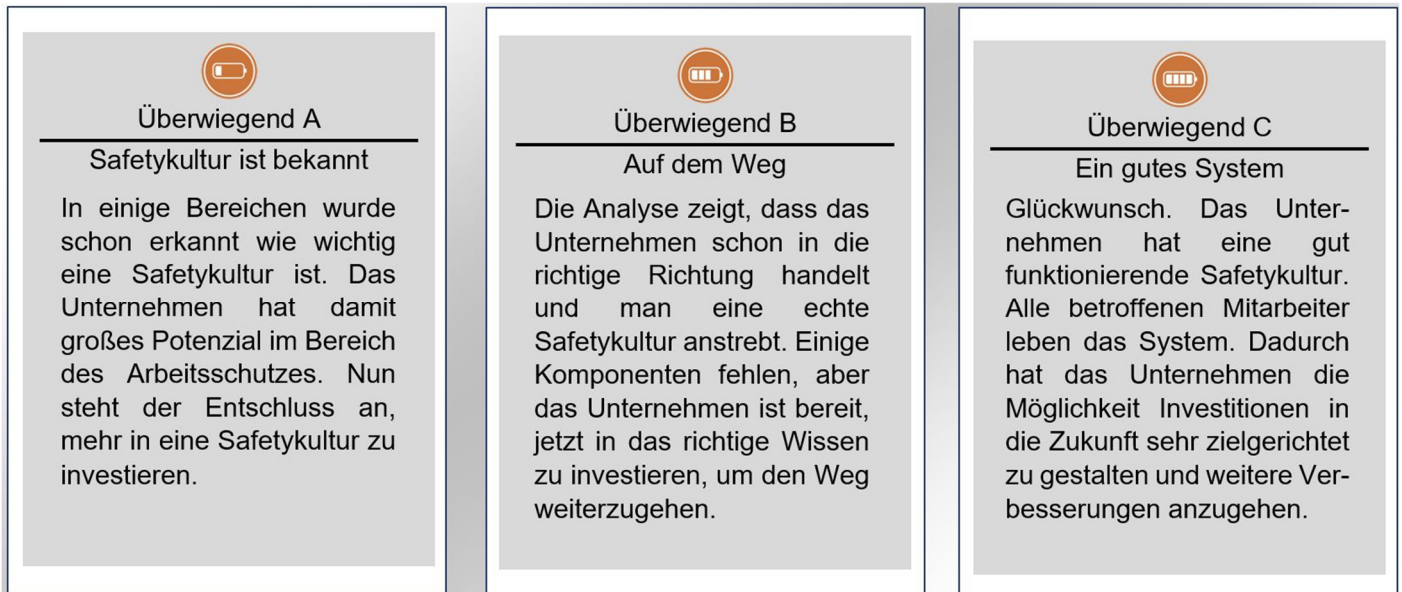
Überwiegend A

Safetykultur ist bekannt

In einige Bereichen wurde schon erkannt wie wichtig eine Safetykultur ist. Das Unternehmen hat damit großes Potenzial im Bereich des Arbeitsschutzes. Nun steht der Entschluss an, mehr in eine Safetykultur zu investieren.

Überwiegend B

Auf dem Weg

Die Analyse zeigt, dass das Unternehmen schon in die richtige Richtung handelt und man eine echte Safetykultur anstrebt. Einige Komponenten fehlen, aber das Unternehmen ist bereit, jetzt in das richtige Wissen zu investieren, um den Weg weiterzugehen.

Überwiegend C

Ein gutes System

Glückwunsch. Das Unternehmen hat eine gut funktionierende Safetykultur. Alle betroffenen Mitarbeiter leben das System. Dadurch hat das Unternehmen die Möglichkeit Investitionen in die Zukunft sehr zielgerichtet zu gestalten und weitere Verbesserungen anzugehen.